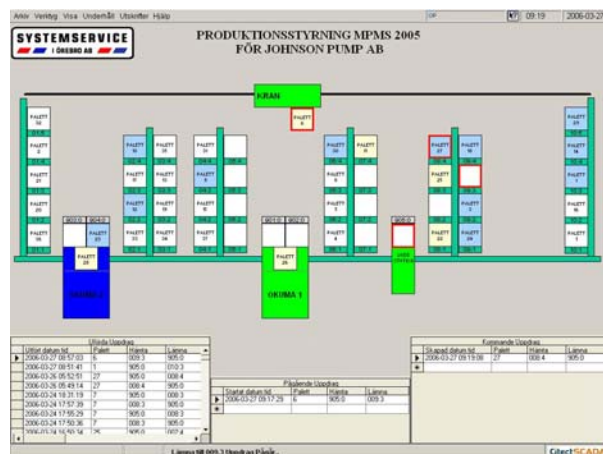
Arkiv Verktyg Visa Underhåll Utskrifter Hjälp

09:19 2006-03-27

SYSTEMSERVICE
I ÖREBRO AB

PRODUKTIONSSTYRNING MPMS 2005
FÖR JOHNSON PUMP AB

KRAN

PALETT 6

PALETT 21

PALETT 23

PALETT 29

PALETT 25

PALETT 26

PALETT 27

PALETT 24

PALETT 22

OKUMA 2

OKUMA 1

Utförda Uppdrag

| Utfört datum tid | Palett | Hämta | Lämna |
|---|---|---|---|
| 2006-03-27 09:57:03 | 6 | 009.3 | 905.0 |
| 2006-03-27 08:51:41 | 1 | 905.0 | 010.3 |
| 2006-03-26 05:52:51 | 27 | 905.0 | 008.4 |
| 2006-03-26 05:49:14 | 27 | 008.4 | 905.0 |
| 2006-03-24 18:31:19 | 7 | 905.0 | 008.3 |
| 2006-03-24 17:57:39 | 7 | 008.3 | 905.0 |
| 2006-03-24 17:55:29 | 7 | 905.0 | 008.3 |
| 2006-03-24 17:50:36 | 7 | 008.3 | 905.0 |
| 2006-03-24 15:50:34 | 25 | 905.0 | 007.4 |

Pågående Uppdrag

| Startat datum tid | Palett | Hämta | Lämna |
|---|---|---|---|
| 2006-03-27 09:17:29 | 6 | 905.0 | 009.3 |

Kommande Uppdrag

| Skapad datum tid | Palett | Hämta | Lämna |
|---|---|---|---|
| 2006-03-27 09:19:08 | 27 | 008.4 | 905.0 |

Lämna till 009.3 Uppdrag Pågår

CitectSCADA